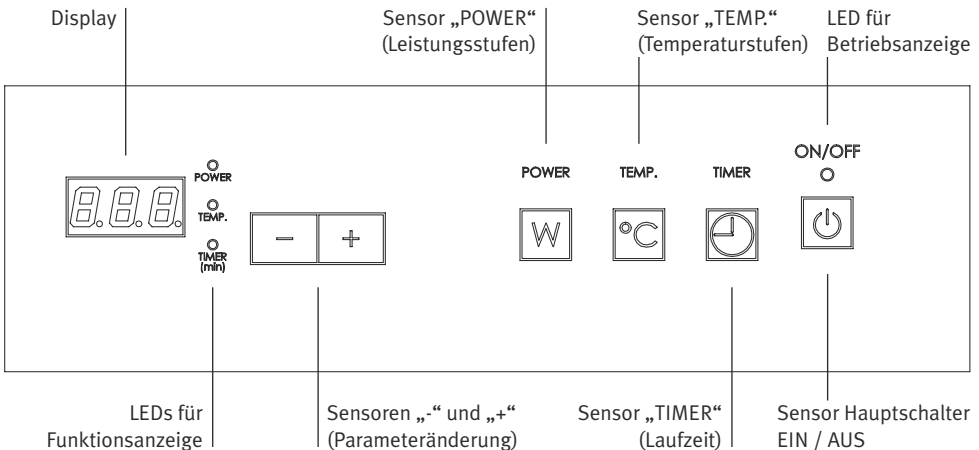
Display

Sensor „POWER“ (Leistungsstufen)

Sensor „TEMP.“ (Temperaturstufen)

LED für Betriebsanzeige

POWER

TEMP.

TIMER (min)

−

+

POWER

W

TEMP.

°C

TIMER

ON/OFF

LEDs für Funktionsanzeige

Sensoren „-“ und „+“ (Parameteränderung)

Sensor „TIMER“ (Laufzeit)

Sensor Hauptschalter EIN / AUS